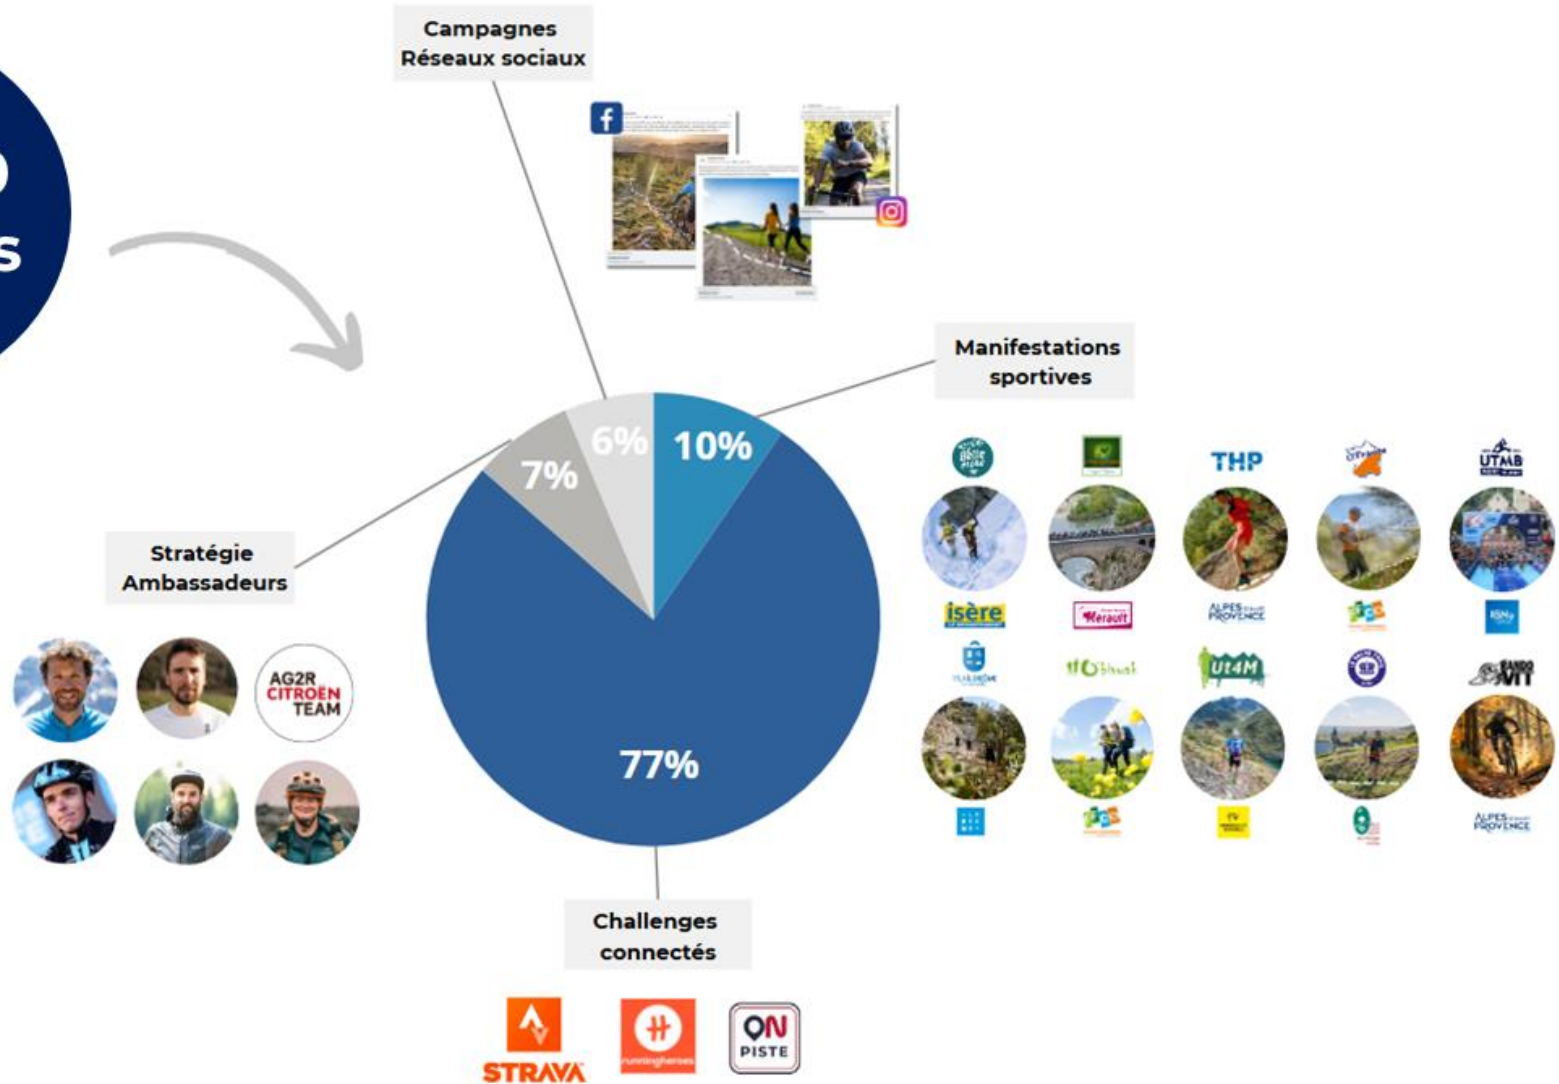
Campagnes Réseaux sociaux

Manifestations sportives

Stratégie Ambassadeurs

Challenges connectés

10%

6%

7%

77%

AG2R CITROËN TEAM

THP

UTMB

isère

Hérault

ALPES PROVENCE

Ut4M

STRAVA

runningheroes

ON PISTE

ALPES PROVENCE